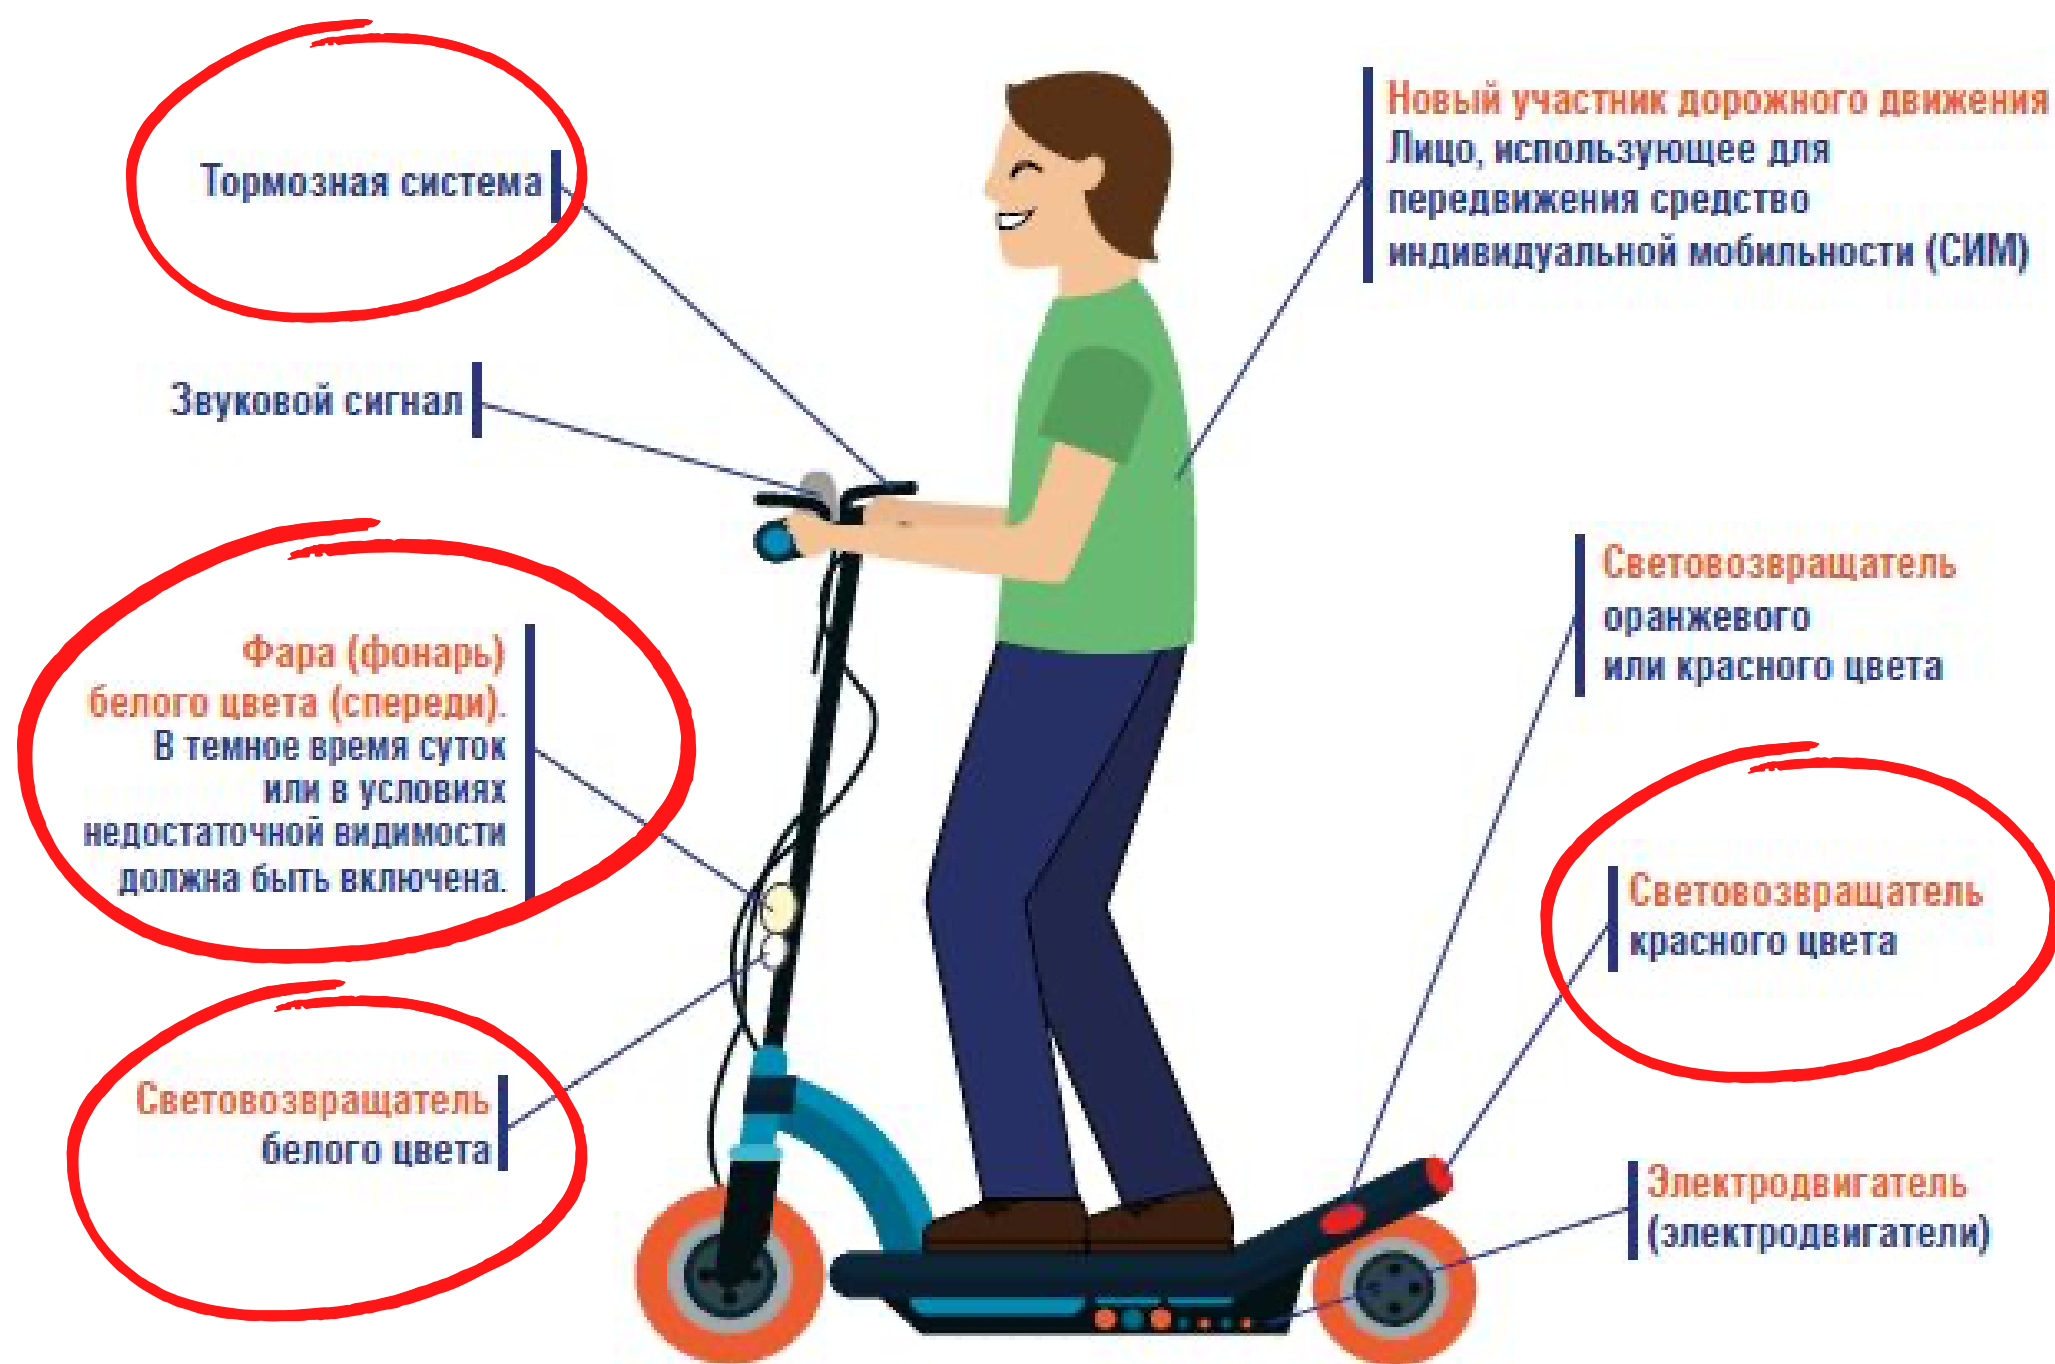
Тормозная система

Звуковой сигнал

Фара (фонарь) белого цвета (спереди). В темное время суток или в условиях недостаточной видимости должна быть включена.

Световозвращатель белого цвета

Новый участник дорожного движения Лицо, использующее для передвижения средство индивидуальной мобильности (СИМ)

Световозвращатель оранжевого или красного цвета

Световозвращатель красного цвета

Электродвигатель (электродвигатели)